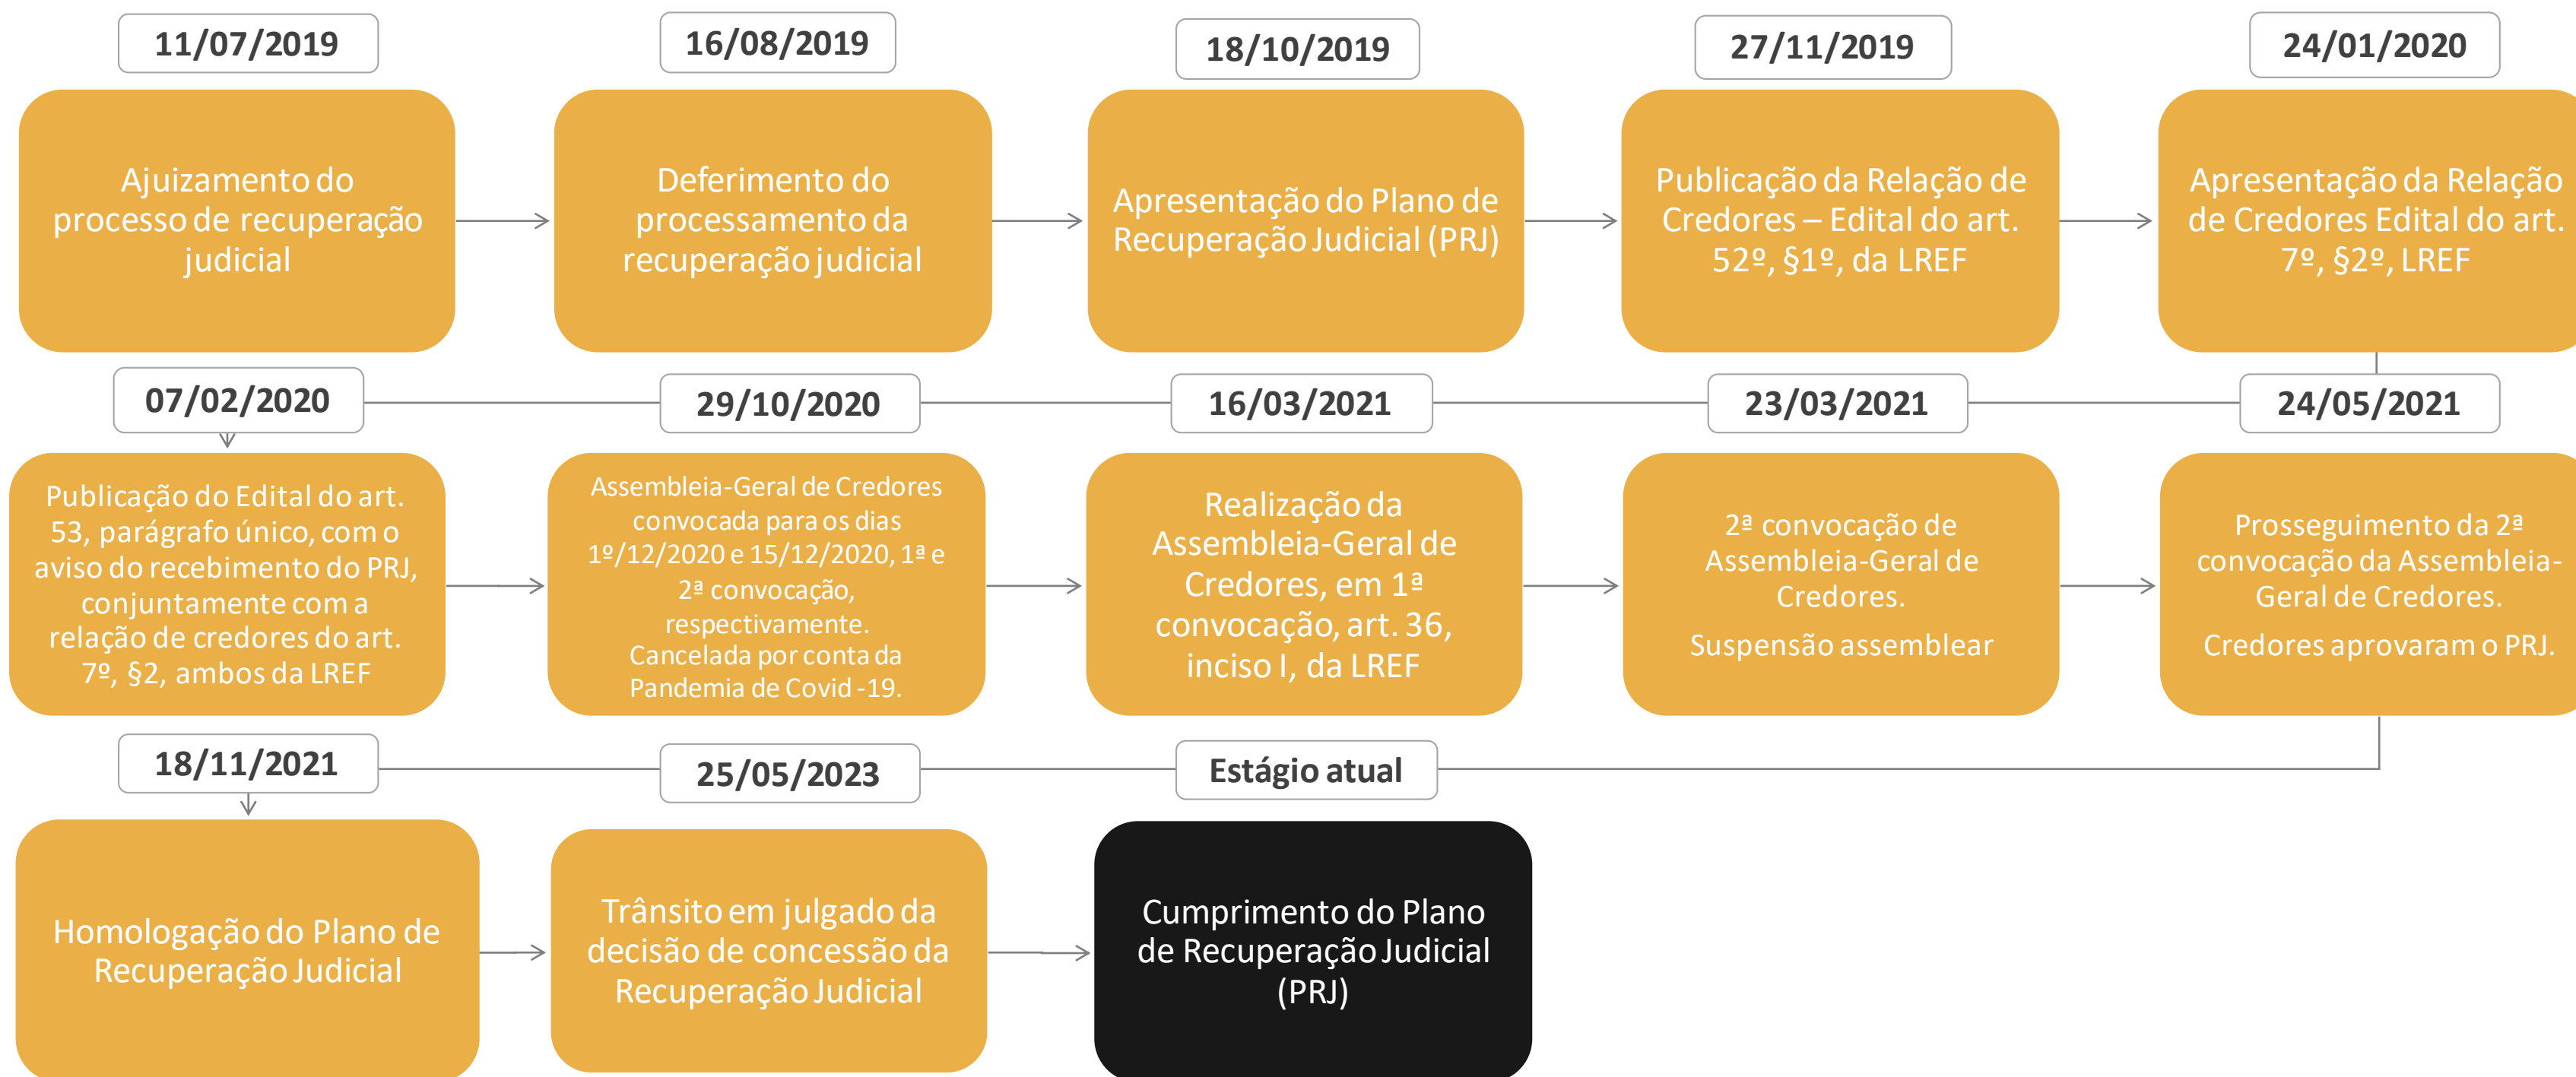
11/07/2019
Ajuizamento do processo de recuperação judicial

16/08/2019
Deferimento do processamento da recuperação judicial

18/10/2019
Apresentação do Plano de Recuperação Judicial (PRJ)

27/11/2019
Publicação da Relação de Credores – Edital do art. 52º, §1º, da LREF

24/01/2020
Apresentação da Relação de Credores Edital do art. 7º, §2º, LREF

07/02/2020
Publicação do Edital do art. 53, parágrafo único, com o aviso do recebimento do PRJ, conjuntamente com a relação de credores do art. 7º, §2, ambos da LREF

29/10/2020
Assembleia-Geral de Credores convocada para os dias 1º/12/2020 e 15/12/2020, 1ª e 2ª convocação, respectivamente. Cancelada por conta da Pandemia de Covid -19.

16/03/2021
Realização da Assembleia-Geral de Credores, em 1ª convocação, art. 36, inciso I, da LREF

23/03/2021
2ª convocação de Assembleia-Geral de Credores.

Suspensão assemblear

24/05/2021
Prosseguimento da 2ª convocação da Assembleia-Geral de Credores.

Credores aprovaram o PRJ.

18/11/2021
Homologação do Plano de Recuperação Judicial

25/05/2023
Trânsito em julgado da decisão de concessão da Recuperação Judicial

Estágio atual
Cumprimento do Plano de Recuperação Judicial (PRJ)